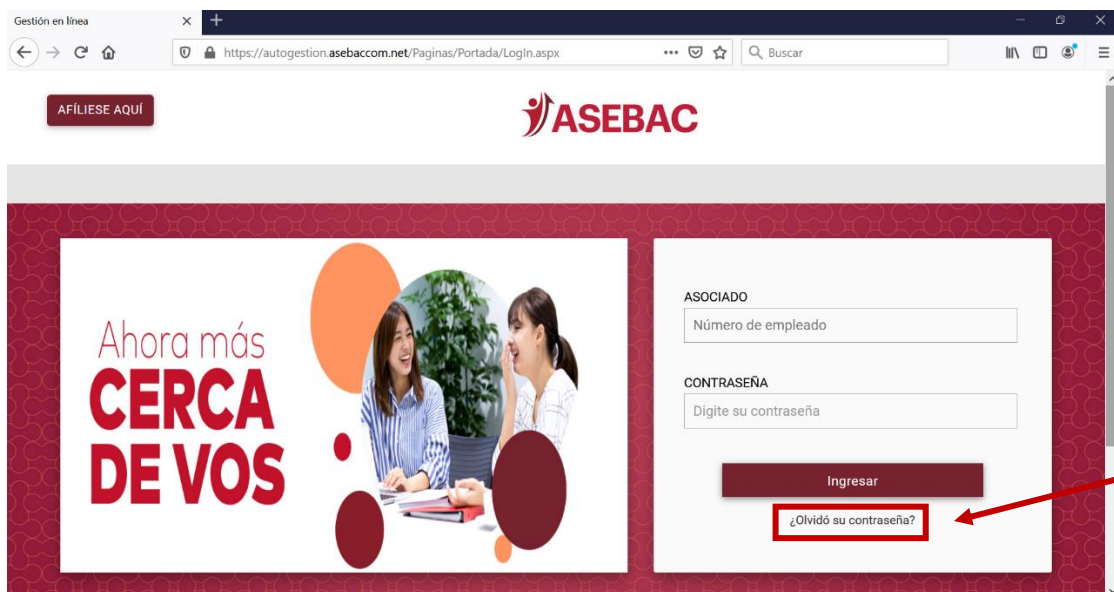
Gestión en línea

https://autogestion.asebaccom.net/Paginas/Portada/LogIn.aspx

Buscar

AFÍLIESE AQUÍ

ASEBAC

Ahora más
CERCA
DE VOS

ASOCIADO
Número de empleado

CONTRASEÑA
Digite su contraseña

Ingresar

¿Olvidó su contraseña?